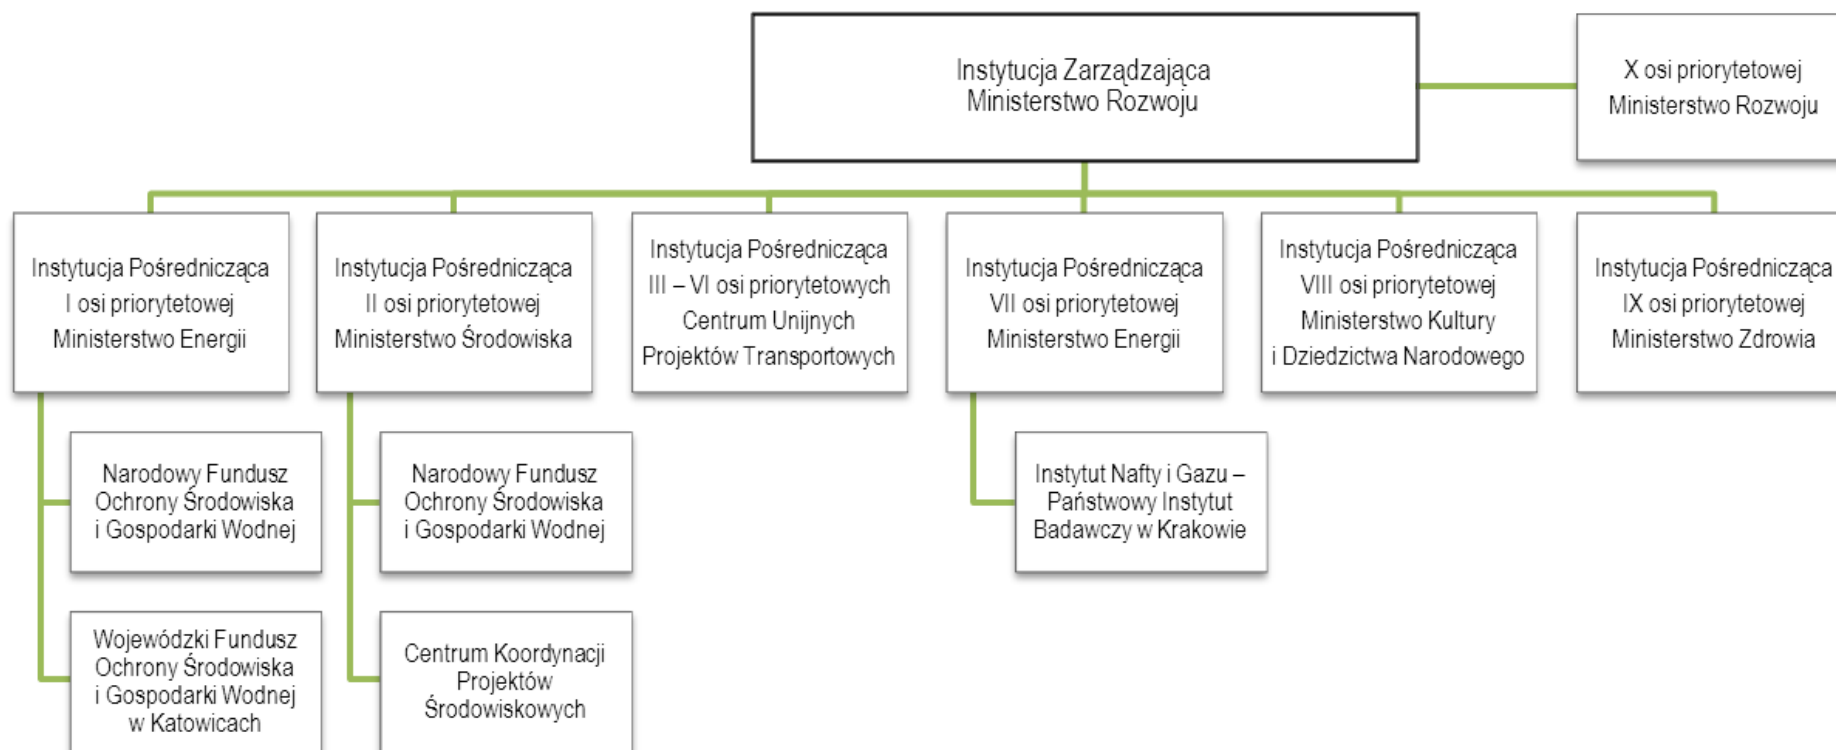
Instytucja Zarządzająca
Ministerstwo Rozwoju

X osi priorytetowej
Ministerstwo Rozwoju

Instytucja Pośrednicząca
I osi priorytetowej
Ministerstwo Energii

Narodowy Fundusz Ochrony Środowiska i Gospodarki Wodnej

Wojewódzki Fundusz Ochrony Środowiska i Gospodarki Wodnej w Katowicach

Instytucja Pośrednicząca
II osi priorytetowej
Ministerstwo Środowiska

Narodowy Fundusz Ochrony Środowiska i Gospodarki Wodnej

Centrum Koordynacji Projektów Środowiskowych

Instytucja Pośrednicząca
III – VI osi priorytetowych
Centrum Unijnych
Projektów Transportowych

Instytucja Pośrednicząca
VII osi priorytetowej
Ministerstwo Energii

Instytut Nafty i Gazu – Państwowy Instytut Badawczy w Krakowie

Instytucja Pośrednicząca
VIII osi priorytetowej
Ministerstwo Kultury
i Dziedzictwa Narodowego

Instytucja Pośrednicząca
IX osi priorytetowej
Ministerstwo Zdrowia